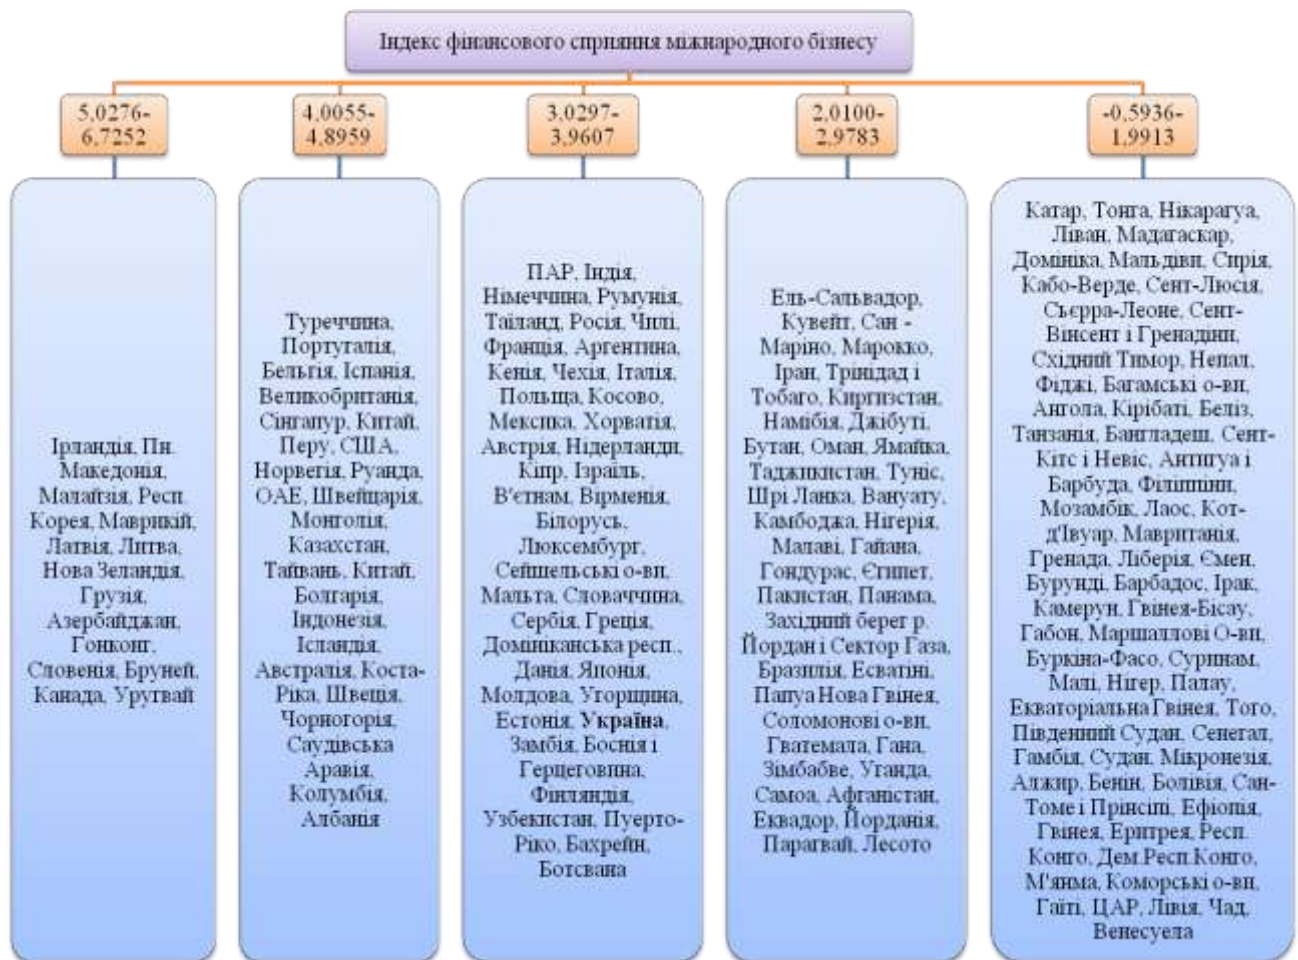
Індекс фінансового сприяння міжнародного бізнесу

5,0276-6,7252

Ірландія, Пн. Македонія, Малайзія, Респ. Корея, Маврикій, Латвія, Литва, Нова Зеландія, Грузія, Азербайджан, Гонконг, Словенія, Бруней, Канада, Уругвай

4,0055-4,8959

Туреччина, Португалія, Бельгія, Іспанія, Великобританія, Сінгапур, Китай, Перу, США, Норвегія, Руанда, ОАЕ, Швейцарія, Монголія, Казахстан, Тайвань, Китай, Болгарія, Індонезія, Ісландія, Австралія, Коста-Ріка, Швеція, Чорногорія, Саудівська Аравія, Колумбія, Албанія

3,0297-3,9607

ПАР, Індія, Німеччина, Румунія, Таїланд, Росія, Чилі, Франція, Аргентина, Кенія, Чехія, Італія, Польща, Косово, Мексика, Хорватія, Австрія, Нідерланди, Кіпр, Ізраїль, В'єтнам, Вірменія, Білорусь, Люксембург, Сейшельські о-ви, Мальта, Словаччина, Сербія, Греція, Домініканська респ., Данія, Японія, Молдова, Угорщина, Естонія, Україна, Замбія, Боснія і Герцеговина, Фінляндія, Узбекистан, Пуерто-Ріко, Бахрейн, Ботсвана

2,0100-2,9783

Ель-Сальвадор, Кувейт, Сан - Маріно, Марокко, Іран, Трінідад і Тобаго, Киргизстан, Намібія, Джибуті, Бутан, Оман, Ямайка, Таджикистан, Туніс, Шрі Ланка, Вануату, Камбоджа, Нігерія, Малаві, Гайана, Гондурас, Єгипет, Пакистан, Панама, Західний берег р. Йордан і Сектор Газа, Бразилія, Есватіні, Папуа Нова Гвінея, Соломонові о-ви, Гватемала, Гана, Зімбабве, Уганда, Самоа, Афганістан, Еквадор, Йорданія, Парагвай, Лесото

-0,5936-1,9913

Катар, Тонга, Нікарагуа, Ліван, Мадагаскар, Домініка, Мальдіви, Сирія, Кабо-Верде, Сент-Люсія, Сьєрра-Леоне, Сент-Вінсент і Гренадіни, Східний Тимор, Непал, Фіджі, Багамські о-ви, Ангола, Кірібаті, Беліз, Танзанія, Бангладеш, Сент-Кітс і Невіс, Антигуа і Барбуда, Філіппіни, Мозамбік, Лаос, Кот-д'Івуар, Мавританія, Гренада, Ліберія, Ємен, Бурунді, Барбадос, Ірак, Камерун, Гвінея-Бісау, Габон, Маршаллові О-ви, Буркіна-Фасо, Суринам, Малі, Нігер, Палау, Екваторіальна Гвінея, Того, Південний Судан, Сенегал, Гамбія, Судан, Мікронезія, Алжир, Бенін, Болівія, Сан-Томе і Прінсіпі, Ефіопія, Гвінея, Еритрея, Респ. Конго, Дем.Респ.Конго, М'янма, Коморські о-ви, Гаїті, ЦАР, Лівія, Чад, Венесуела